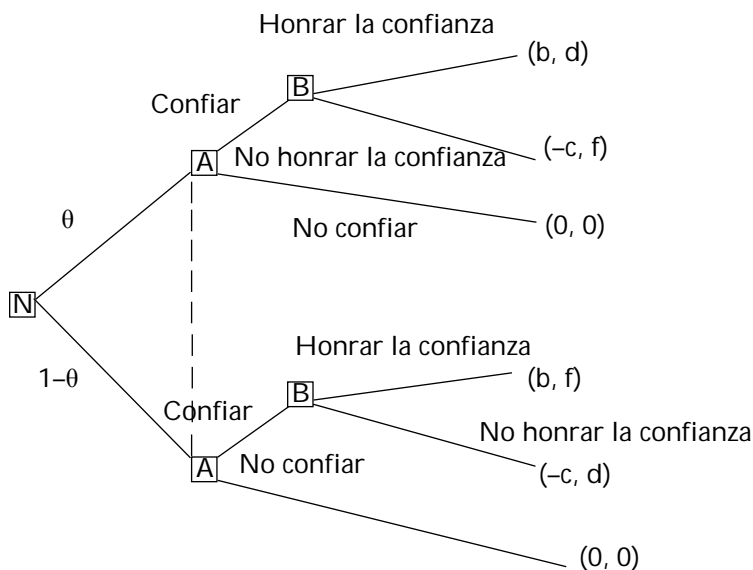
Honrar la confianza

(b, d)

Confiar

B

A

No honrar la confianza

(–c, f)

$\theta$

No confiar

(0, 0)

N

Honrar la confianza

$1–\theta$

(b, f)

Confiar

B

No honrar la confianza

A

No confiar

(–c, d)

(0, 0)